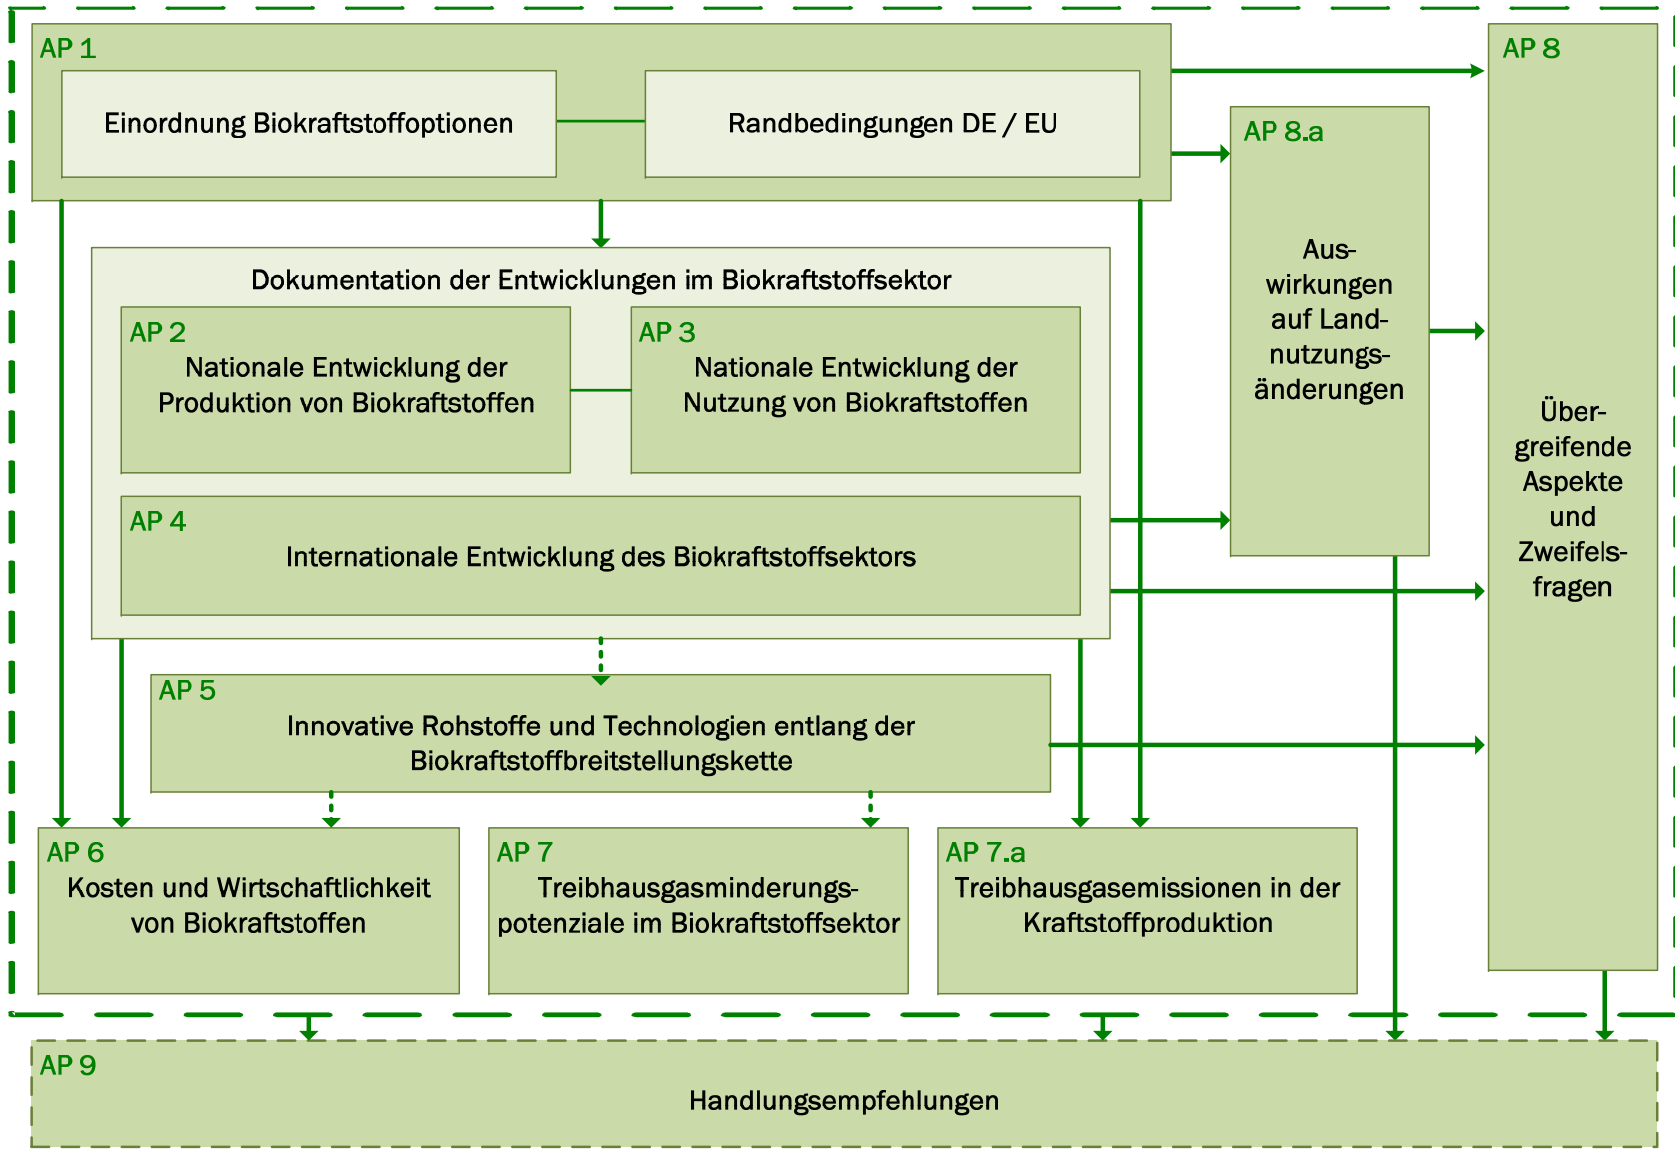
AP 1

Einordnung Biokraftstoffoptionen

Randbedingungen DE / EU

AP 8

AP 8.a

Auswirkungen auf Landnutzungsänderungen

Dokumentation der Entwicklungen im Biokraftstoffsektor

AP 2
Nationale Entwicklung der Produktion von Biokraftstoffen

AP 3
Nationale Entwicklung der Nutzung von Biokraftstoffen

Übergreifende Aspekte und Zweifelsfragen

AP 4
Internationale Entwicklung des Biokraftstoffsektors

AP 5
Innovative Rohstoffe und Technologien entlang der Biokraftstoffbreitstellungskette

AP 6
Kosten und Wirtschaftlichkeit von Biokraftstoffen

AP 7
Treibhausgasminderungspotenziale im Biokraftstoffsektor

AP 7.a
Treibhausgasemissionen in der Kraftstoffproduktion

AP 9
Handlungsempfehlungen